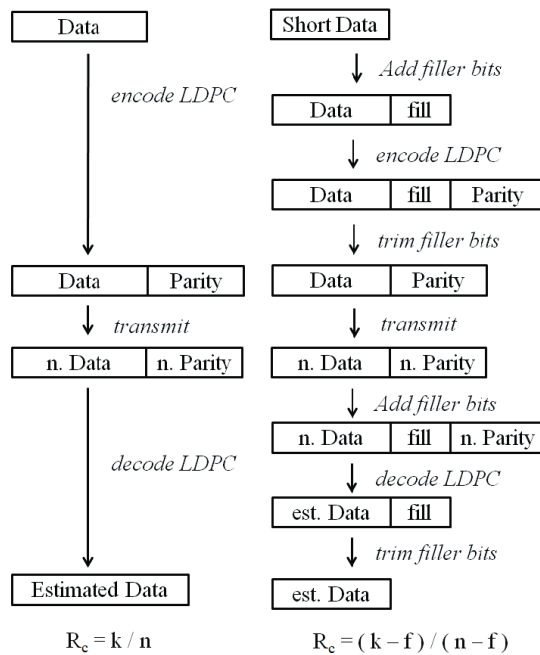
Data

encode LDPC

| Data | Parity |
|---|---|

transmit

| n. Data | n. Parity |
|---|---|

decode LDPC

Estimated Data

$R_c = k / n$

Short Data

Add filler bits

| Data | fill |
|---|---|

encode LDPC

| Data | fill | Parity |
|---|---|---|

trim filler bits

| Data | Parity |
|---|---|

transmit

| n. Data | n. Parity |
|---|---|

Add filler bits

| n. Data | fill | n. Parity |
|---|---|---|

decode LDPC

| est. Data | fill |
|---|---|

trim filler bits

est. Data

$R_c = ( k - f ) / ( n - f )$